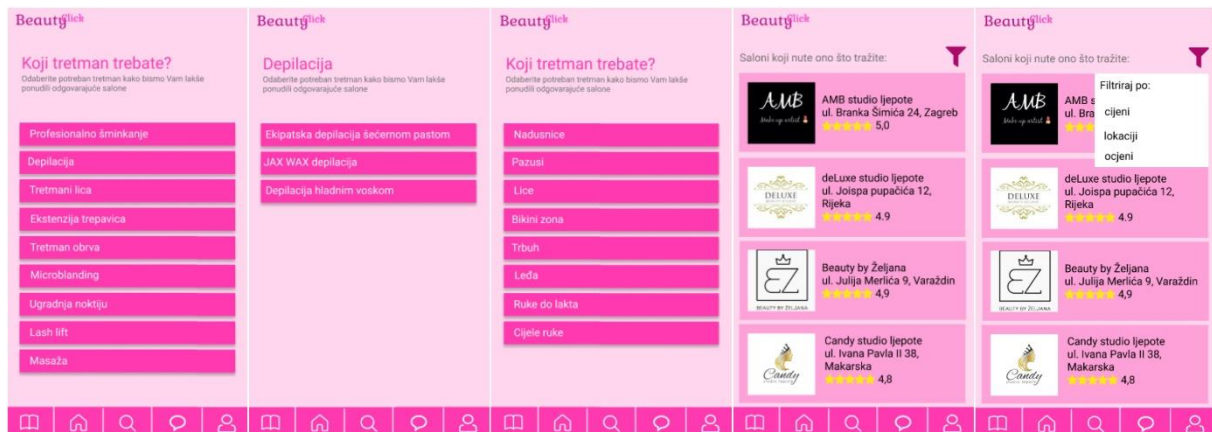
BeautyClick

Koji tretman trebate?
Odaberite potreban tretman kako bismo Vam lakše ponudili odgovarajuće salone

Profesionalno šminkanje
Depilacija
Tretmani lica
Ekstenzija trepavica
Tretman obrva
Microblanding
Ugradnja noktiju
Lash lift
Masaža

BeautyClick

Depilacija
Odaberite potreban tretman kako bismo Vam lakše ponudili odgovarajuće salone

Ekipatska depilacija šećernom pastom
JAX WAX depilacija
Depilacija hladnim voskom

BeautyClick

Koji tretman trebate?
Odaberite potreban tretman kako bismo Vam lakše ponudili odgovarajuće salone

Nadusnice
Pazusi
Lice
Bikini zona
Trbuh
Leđa
Ruke do lakta
Cijele ruke

BeautyClick

Saloni koji nute ono što tražite:

AMB make up artist
AMB studio ljepote
ul. Branka Šimića 24, Zagreb
5,0

DELUXE
deLuxe studio ljepote
ul. Joispa pupačića 12, Rijeka
4.9

EZ BEAUTY BY ŽELJANA
Beauty by Željana
ul. Julija Merlića 9, Varaždin
4,9

Candy
Candy studio ljepote
ul. Ivana Pavla II 38, Makarska
4,8

BeautyClick

Saloni koji nute ono što tražite:

Filtriraj po:
cijeni
lokaciji
ocjeni

AMB
AMB
ul. Bra

DELUXE
deLuxe studio ljepote
ul. Joispa pupačića 12, Rijeka
4.9

EZ BEAUTY BY ŽELJANA
Beauty by Željana
ul. Julija Merlića 9, Varaždin
4,9

Candy
Candy studio ljepote
ul. Ivana Pavla II 38, Makarska
4,8